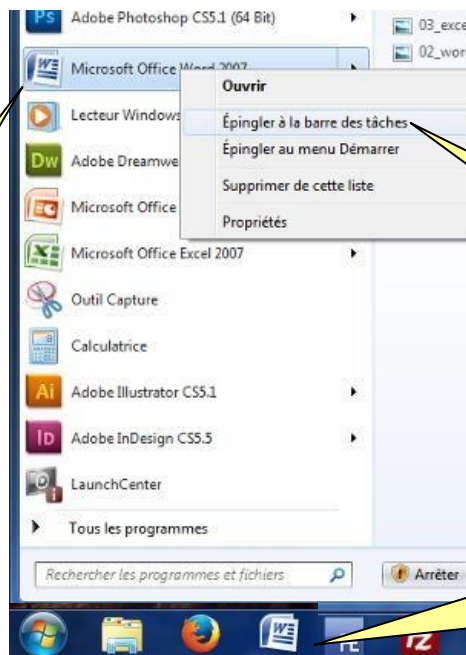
Ps Adobe Photoshop CS5.1 (64 Bit)

03_exce

02_word

Microsoft Office Word 2007

Lecteur Windows

Dw Adobe Dreamwe

Microsoft Office

Microsoft Office Excel 2007

Outil Capture

Calculatrice

Ai Adobe Illustrator CS5.1

ID Adobe InDesign CS5.5

LaunchCenter

Tous les programmes

Ouvrir

Épingler à la barre des tâches

Épingler au menu Démarrer

Supprimer de cette liste

Propriétés

Rechercher les programmes et fichiers

Arrêter